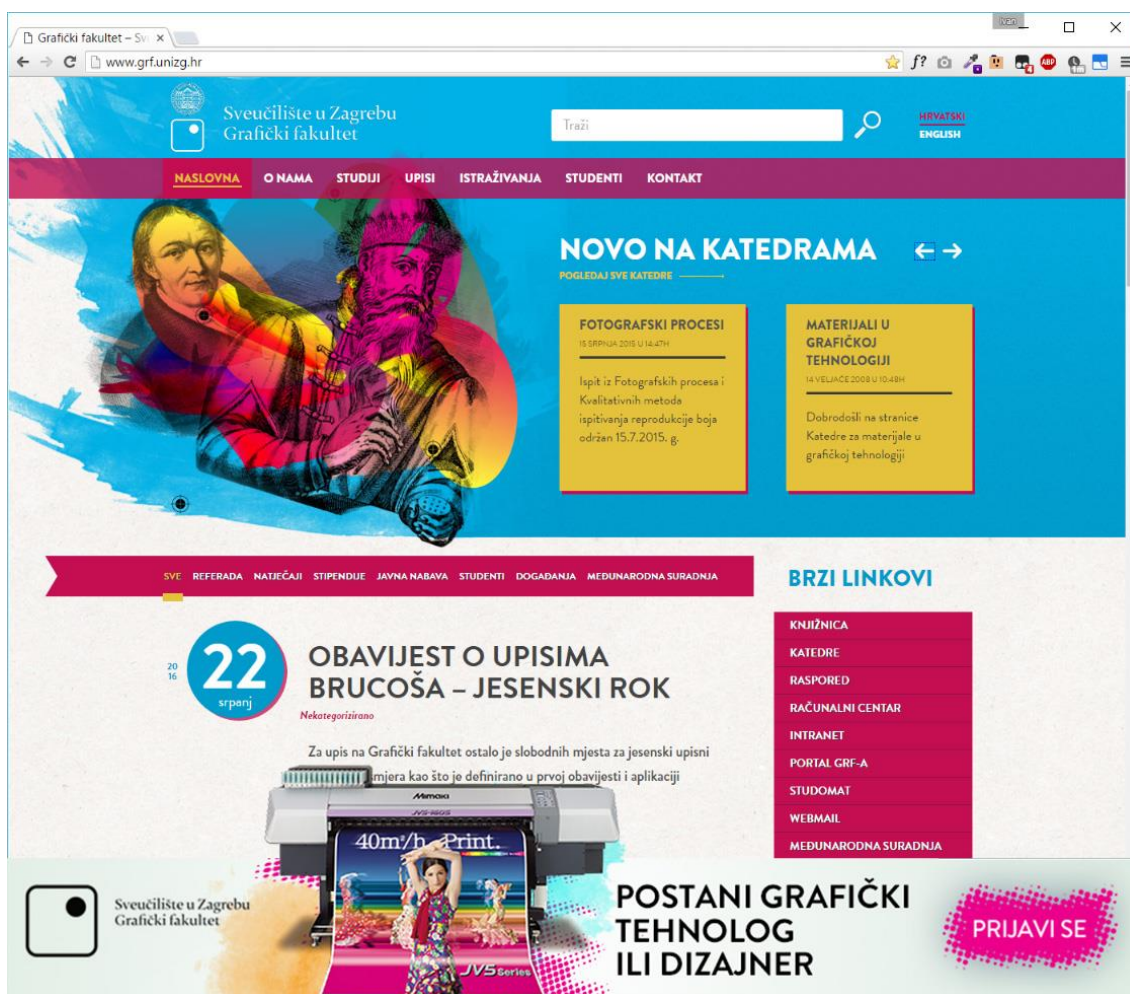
Grafički fakultet – Sv ×

Ivan

www.grf.unizg.hr

Sveučilište u Zagrebu
Grafički fakultet

Traži

HRVATSKI
ENGLISH

NASLOVNA O NAMA STUDIJI UPISI ISTRAŽIVANJA STUDENTI KONTAKT

NOVO NA KATEDRAMA

POGLEDAJ SVE KATEDRE

FOTOGRAFSKI PROCESI
15 SRPNJA 2015 U 14:47H

Ispit iz Fotografskih procesa i Kvalitativnih metoda ispitivanja reprodukcije boja održan 15.7.2015. g.

MATERIJALI U GRAFIČKOJ TEHNOLOGIJI
14 VELJAČE 2008 U 10:48H

Dobrodošli na stranice Katedre za materijale u grafičkoj tehnologiji

SVE REFERADA NATJEČAJI STIPENDIJE JAVNA NABAVA STUDENTI DOGAĐANJA MEĐUNARODNA SURADNJA

BRZI LINKOVI

KNJIŽNICA
KATEDRE
RASPORED
RAČUNALNI CENTAR
INTRANET
PORTAL GRF-A
STUDOMAT
WEBMAIL
MEĐUNARODNA SURADNJA

20 16
22
srpanj

OBAVIJEST O UPISIMA BRUCOŠA – JESENSKI ROK

Nekategorizirano

Za upis na Grafički fakultet ostalo je slobodnih mjesta za jesenski upisni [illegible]mjera kao što je definirano u prvoj obavijesti i aplikaciji

Mimaki
JV5-160S
40m²/h Print.
JV5 Series

Sveučilište u Zagrebu
Grafički fakultet

POSTANI GRAFIČKI TEHNOLOG ILI DIZAJNER

PRIJAVI SE